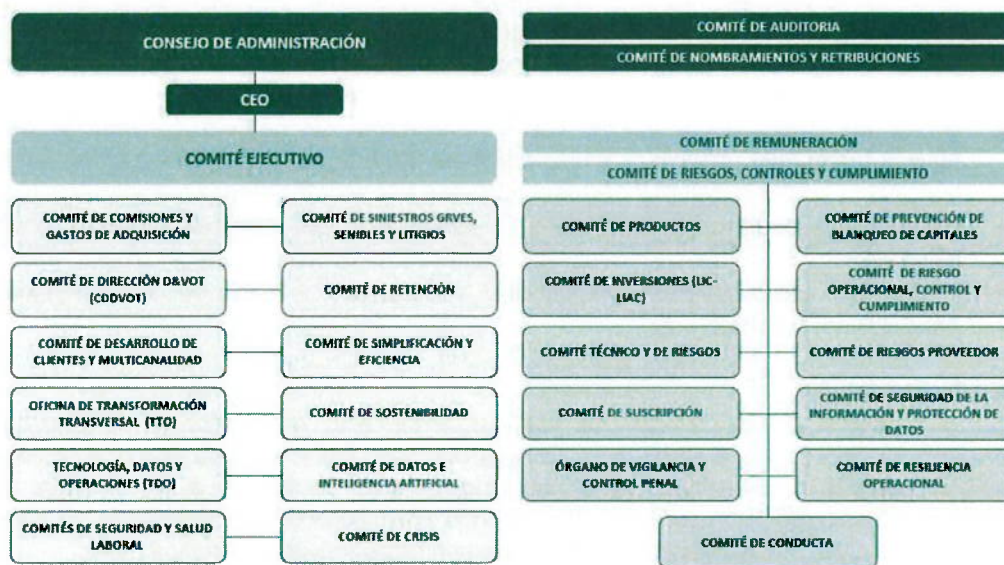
CONSEJO DE ADMINISTRACIÓN

COMITÉ DE AUDITORIA

COMITÉ DE NOMBRAMIENTOS Y RETRIBUCIONES

CEO

COMITÉ EJECUTIVO

COMITÉ DE COMISIONES Y GASTOS DE ADQUISICIÓN

COMITÉ DE SINIESTROS GRVES, SENSIBLES Y LITIGIOS

COMITÉ DE DIRECCIÓN D&VOT (CDDVOT)

COMITÉ DE RETENCIÓN

COMITÉ DE DESARROLLO DE CLIENTES Y MULTICANALIDAD

COMITÉ DE SIMPLIFICACIÓN Y EFICIENCIA

OFICINA DE TRANSFORMACIÓN TRANSVERSAL (TTO)

COMITÉ DE SOSTENIBILIDAD

TECNOLOGÍA, DATOS Y OPERACIONES (TDO)

COMITÉ DE DATOS E INTELIGENCIA ARTIFICIAL

COMITÉS DE SEGURIDAD Y SALUD LABORAL

COMITÉ DE CRISIS

COMITÉ DE REMUNERACIÓN

COMITÉ DE RIESGOS, CONTROLES Y CUMPLIMIENTO

COMITÉ DE PRODUCTOS

COMITÉ DE PREVENCIÓN DE BLANQUEO DE CAPITALES

COMITÉ DE INVERSIONES (LIC-LIAC)

COMITÉ DE RIESGO OPERACIONAL, CONTROL Y CUMPLIMIENTO

COMITÉ TÉCNICO Y DE RIESGOS

COMITÉ DE RIESGOS PROVEEDOR

COMITÉ DE SUSCRIPCIÓN

COMITÉ DE SEGURIDAD DE LA INFORMACIÓN Y PROTECCIÓN DE DATOS

ÓRGANO DE VIGILANCIA Y CONTROL PENAL

COMITÉ DE RESILIENCIA OPERACIONAL

COMITÉ DE CONDUCTA